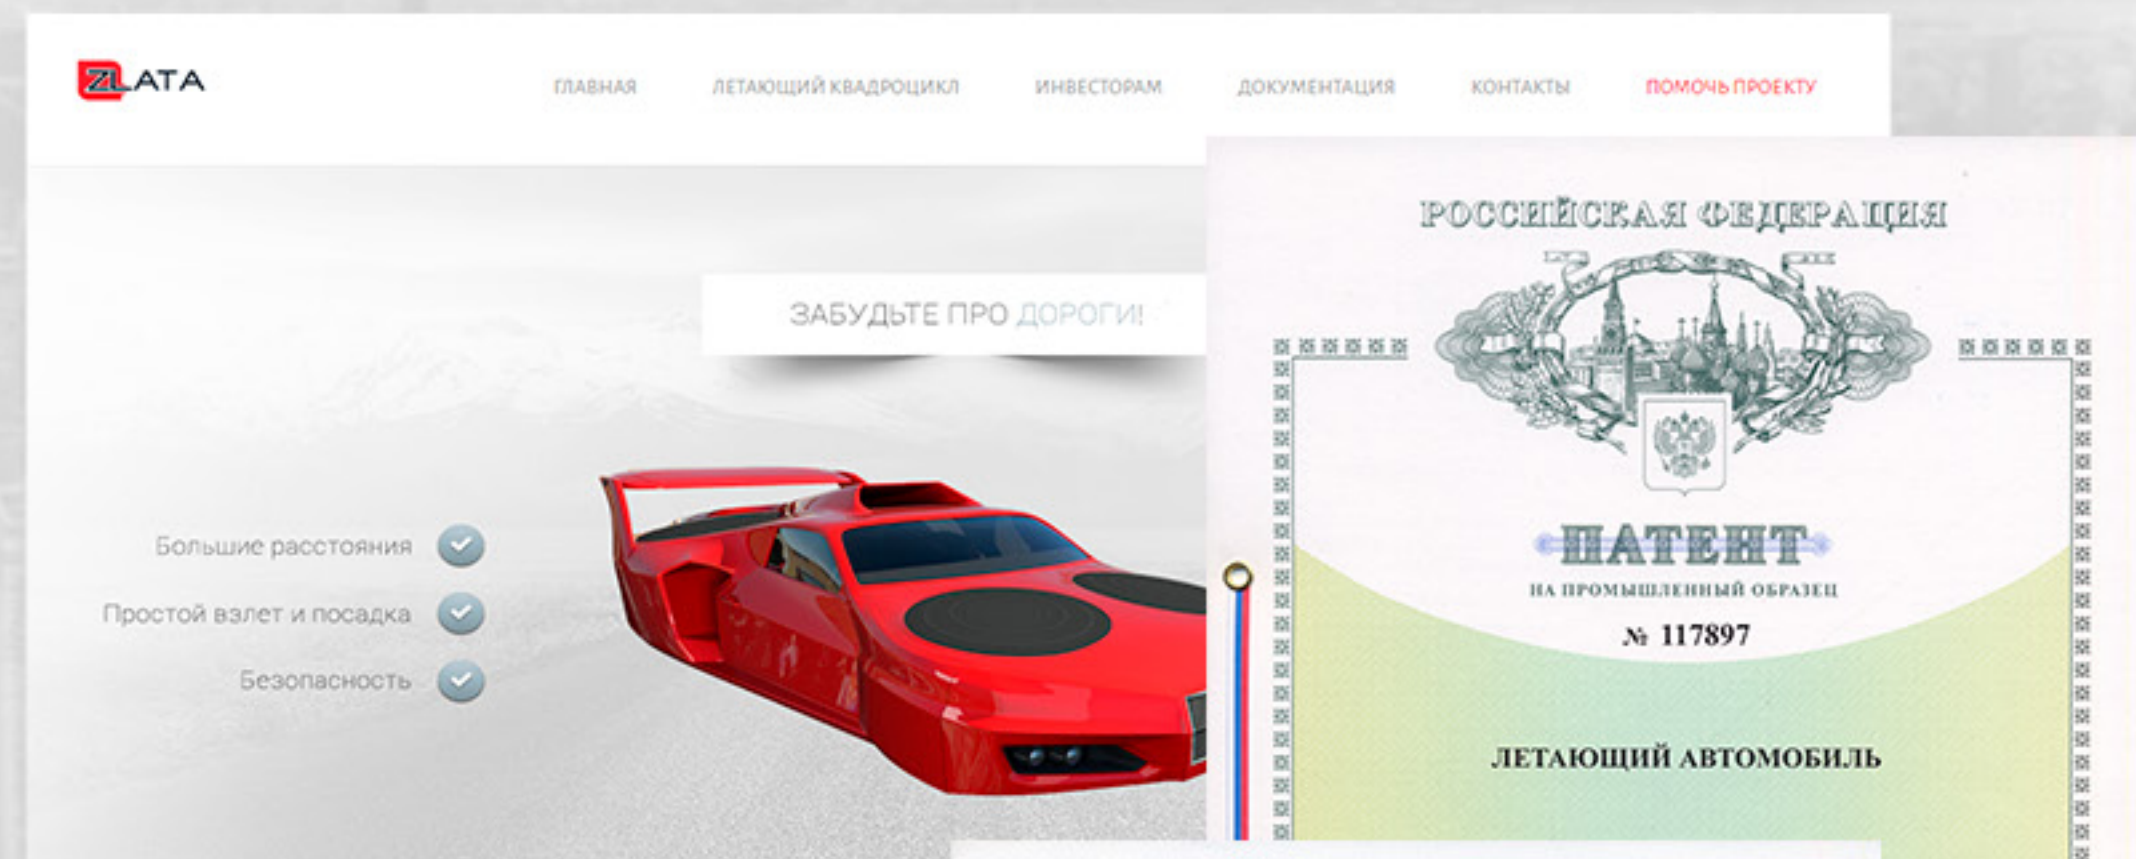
ZLATA

ГЛАВНАЯ ЛЕТАЮЩИЙ КВАДРОЦИКЛ ИНВЕСТОРАМ ДОКУМЕНТАЦИЯ КОНТАКТЫ ПОМОЧЬ ПРОЕКТУ

ЗАБУДЬТЕ ПРО ДОРОГИ!

Большие расстояния

Простой взлет и посадка

Безопасность

РОССИЙСКАЯ ФЕДЕРАЦИЯ

ПАТЕНТ

НА ПРОМЫШЛЕННЫЙ ОБРАЗЕЦ

№ 117897

ЛЕТАЮЩИЙ АВТОМОБИЛЬ